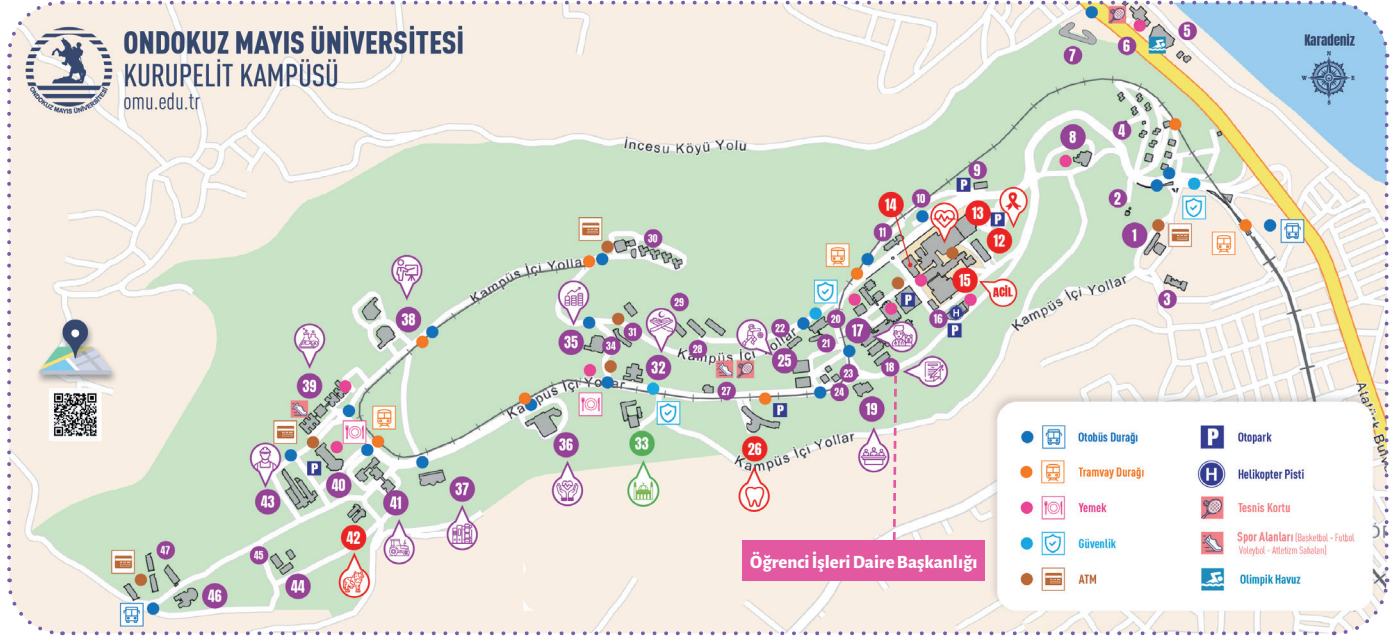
ONDOKUZ MAYIS ÜNİVERSİTESİ
KURUPELİT KAMPÜSÜ
omu.edu.tr

ONDOKUZ MAYIS ÜNİVERSİTESİ

Karadeniz

İncesu Köyü Yolu

Kampüs İçi Yollar
Kampüs İçi Yollar
Kampüs İçi Yollar
Kampüs İçi Yollar
Kampüs İçi Yollar

Atatürk Bulvarı

ACİL

1 2 3 4 5 6 7 8 9 10 11 12 13 14 15 16 17 18 19 20 21 22 23 24 25 26 27 28 29 30 31 32 33 34 35 36 37 38 39 40 41 42 43 44 45 46 47

P
H

Öğrenci İşleri Daire Başkanlığı

Otobüs Durağı
Tramvay Durağı
Yemek
Güvenlik
ATM
Otopark
Helikopter Pisti
Tesnis Kortu
Spor Alanları (Basketbol - Futbol Voleybol - Atletizm Sahaları)
Olimpik Havuz